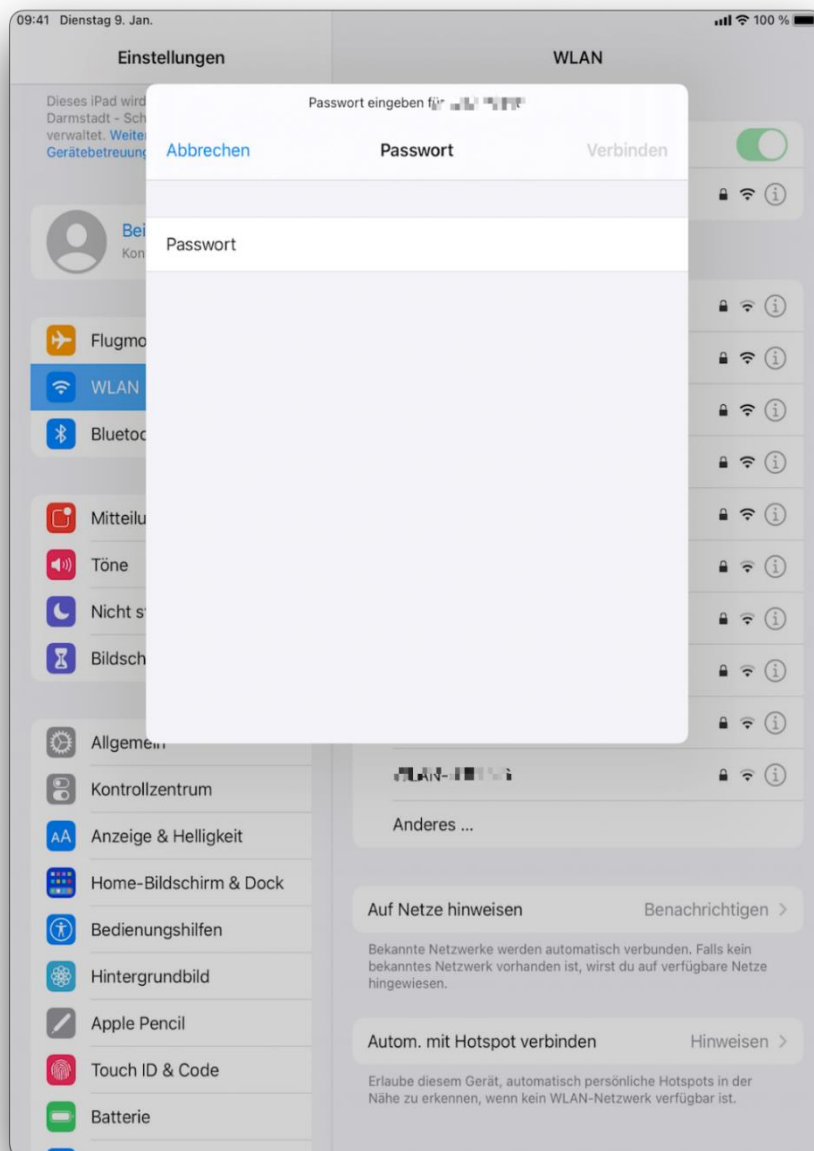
09:41 Dienstag 9. Jan.

100 %

Einstellungen

WLAN

Dieses iPad wird Darmstadt - Sch verwaltet. Weiter Gerätebetreuung

Passwort eingeben für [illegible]

Abbrechen

Passwort

Verbinden

Passwort

Bei
Kon

Flugmo

WLAN

Bluetoo

Mitteilu

Töne

Nicht s

Bildsch

Allgemein

Kontrollzentrum

Anzeige & Helligkeit

Home-Bildschirm & Dock

Bedienungshilfen

Hintergrundbild

Apple Pencil

Touch ID & Code

Batterie

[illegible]

Anderes ...

Auf Netze hinweisen

Benachrichtigen

Bekannte Netzwerke werden automatisch verbunden. Falls kein bekanntes Netzwerk vorhanden ist, wirst du auf verfügbare Netze hingewiesen.

Autom. mit Hotspot verbinden

Hinweisen

Erlaube diesem Gerät, automatisch persönliche Hotspots in der Nähe zu erkennen, wenn kein WLAN-Netzwerk verfügbar ist.